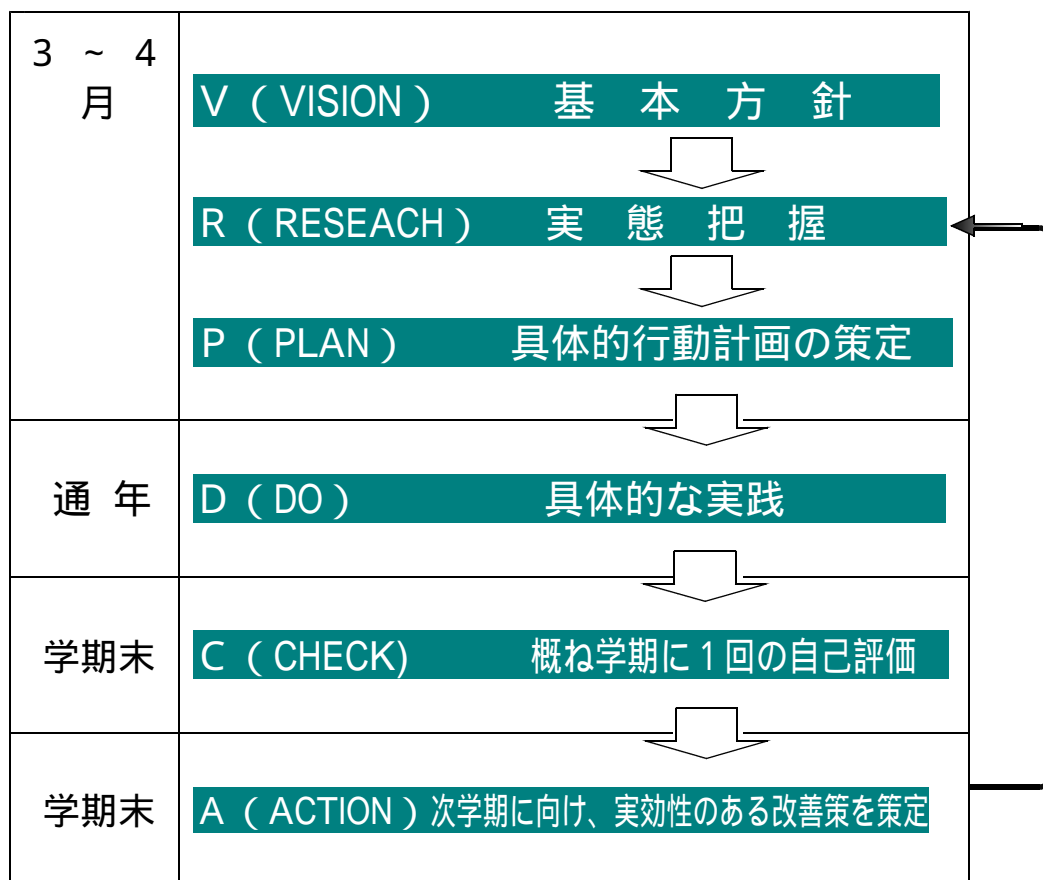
| | |
|---|---|
| ３～４月 | V（VISION） 基 本 方 針<br>R（RESEACH） 実 態 把 握<br>P（PLAN） 具体的行動計画の策定 |
| 通 年 | D（DO） 具体的な実践 |
| 学期末 | C（CHECK) 概ね学期に１回の自己評価 |
| 学期末 | A（ACTION）次学期に向け、実効性のある改善策を策定 |